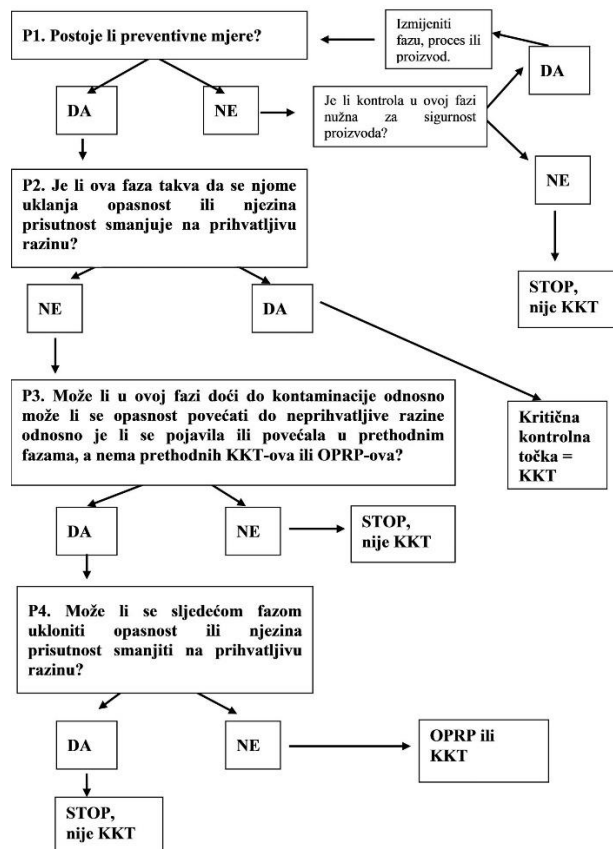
P1. Postoje li preventivne mjere?

Izmjeniti fazu, proces ili proizvod.

DA

NE

Je li kontrola u ovoj fazi nužna za sigurnost proizvoda?

DA

NE

STOP, nije KKT

P2. Je li ova faza takva da se njome uklanja opasnost ili njezina prisutnost smanjuje na prihvatljivu razinu?

NE

DA

Kritična kontrolna točka = KKT

P3. Može li u ovoj fazi doći do kontaminacije odnosno može li se opasnost povećati do neprihvatljive razine odnosno je li se pojavila ili povećala u prethodnim fazama, a nema prethodnih KKT-ova ili OPRP-ova?

DA

NE

STOP, nije KKT

P4. Može li se sljedećom fazom ukloniti opasnost ili njezina prisutnost smanjiti na prihvatljivu razinu?

DA

NE

OPRP ili KKT

STOP, nije KKT